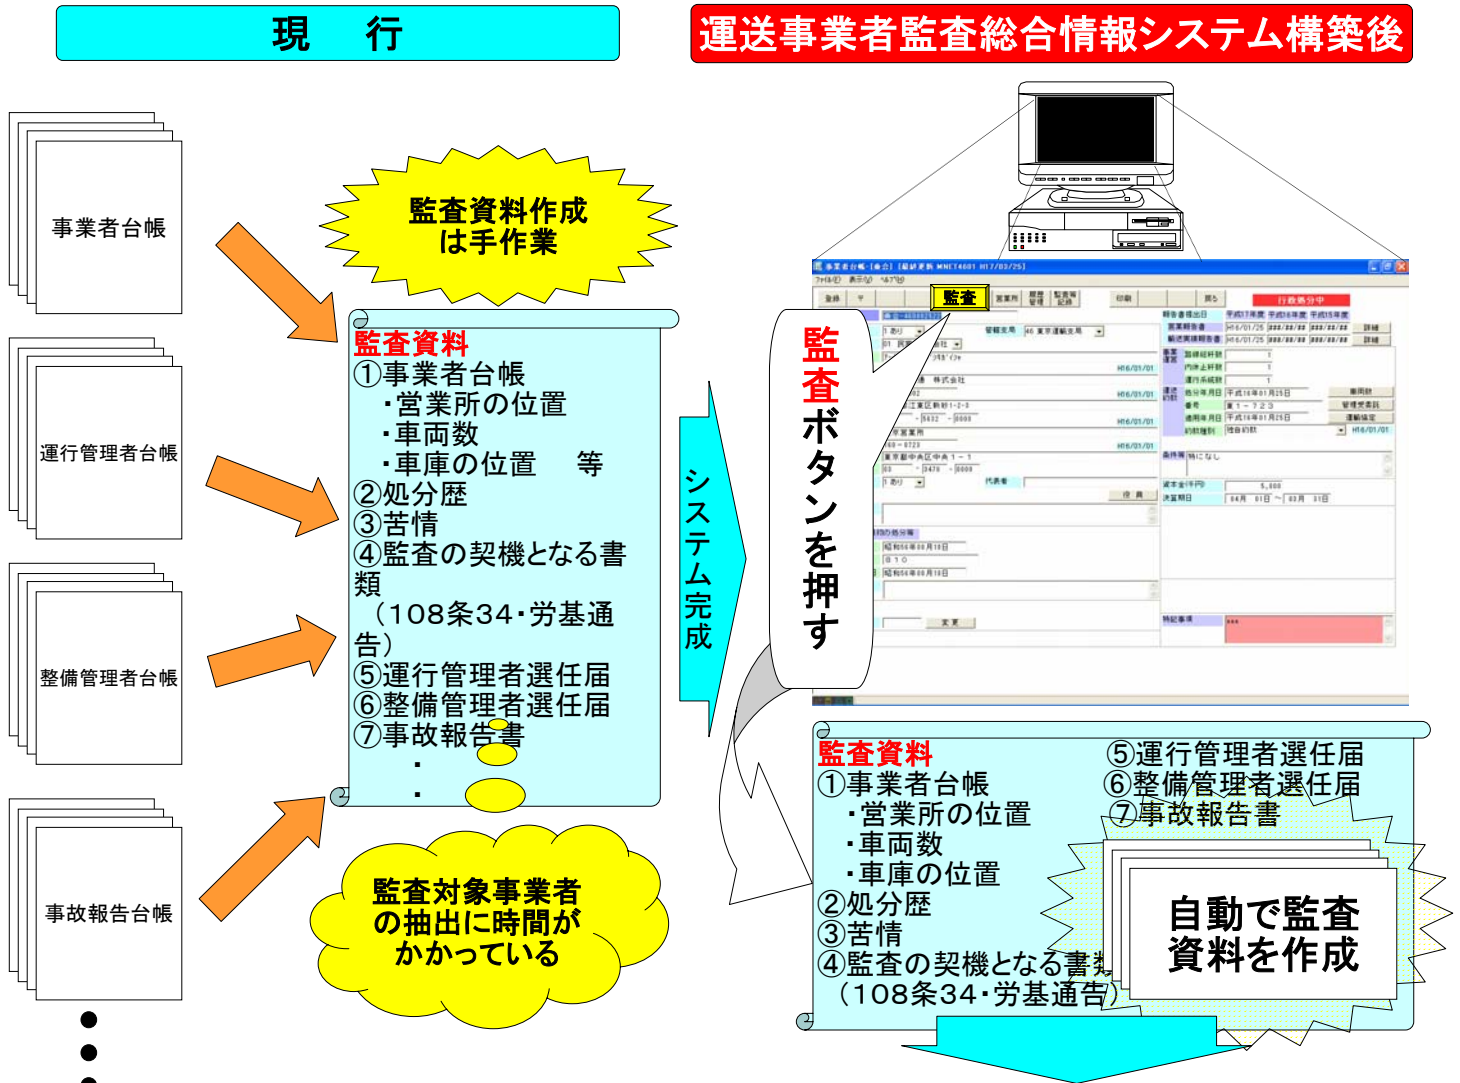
現　行

運送事業者監査総合情報システム構築後

事業者台帳

運行管理者台帳

整備管理者台帳

事故報告台帳

監査資料作成は手作業

監査資料
①事業者台帳
・営業所の位置
・車両数
・車庫の位置　等
②処分歴
③苦情
④監査の契機となる書類
（108条34・労基通告）
⑤運行管理者選任届
⑥整備管理者選任届
⑦事故報告書
・
・

監査対象事業者の抽出に時間がかかっている

システム完成

監査ボタンを押す

監査

行政処分中

監査資料
①事業者台帳
・営業所の位置
・車両数
・車庫の位置
②処分歴
③苦情
④監査の契機となる書類
（108条34・労基通告）
⑤運行管理者選任届
⑥整備管理者選任届
⑦事故報告書

自動で監査資料を作成